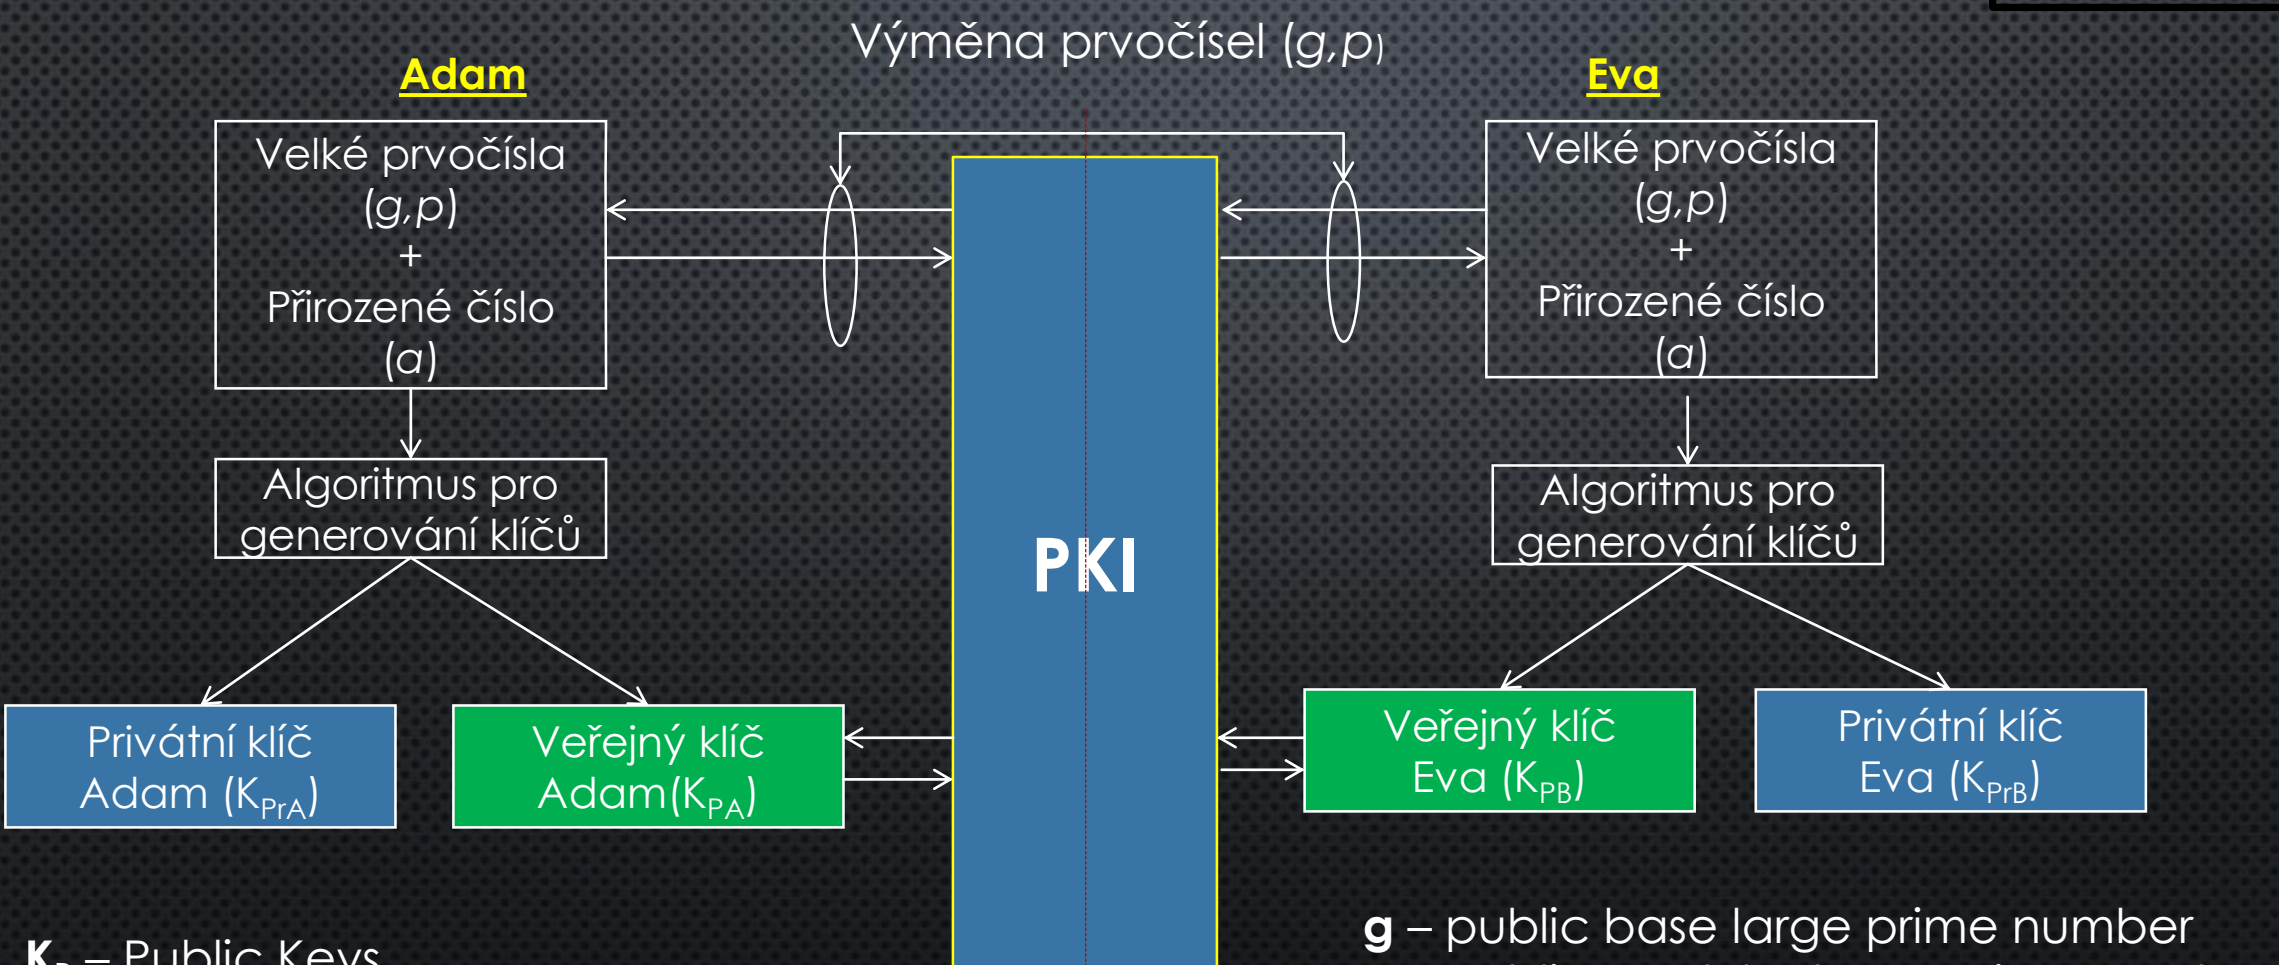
Výměna prvočísel (*g*,*p*)

Adam

Velké prvočísla (*g*,*p*) + Přirozené číslo (*a*)

Algoritmus pro generování klíčů

Privátní klíč Adam ($K_{PrA}$)

Veřejný klíč Adam($K_{PA}$)

PKI

Eva

Velké prvočísla (*g*,*p*) + Přirozené číslo (*a*)

Algoritmus pro generování klíčů

Veřejný klíč Eva ($K_{PB}$)

Privátní klíč Eva ($K_{PrB}$)

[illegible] – Public Keys

**g** – public base large prime number